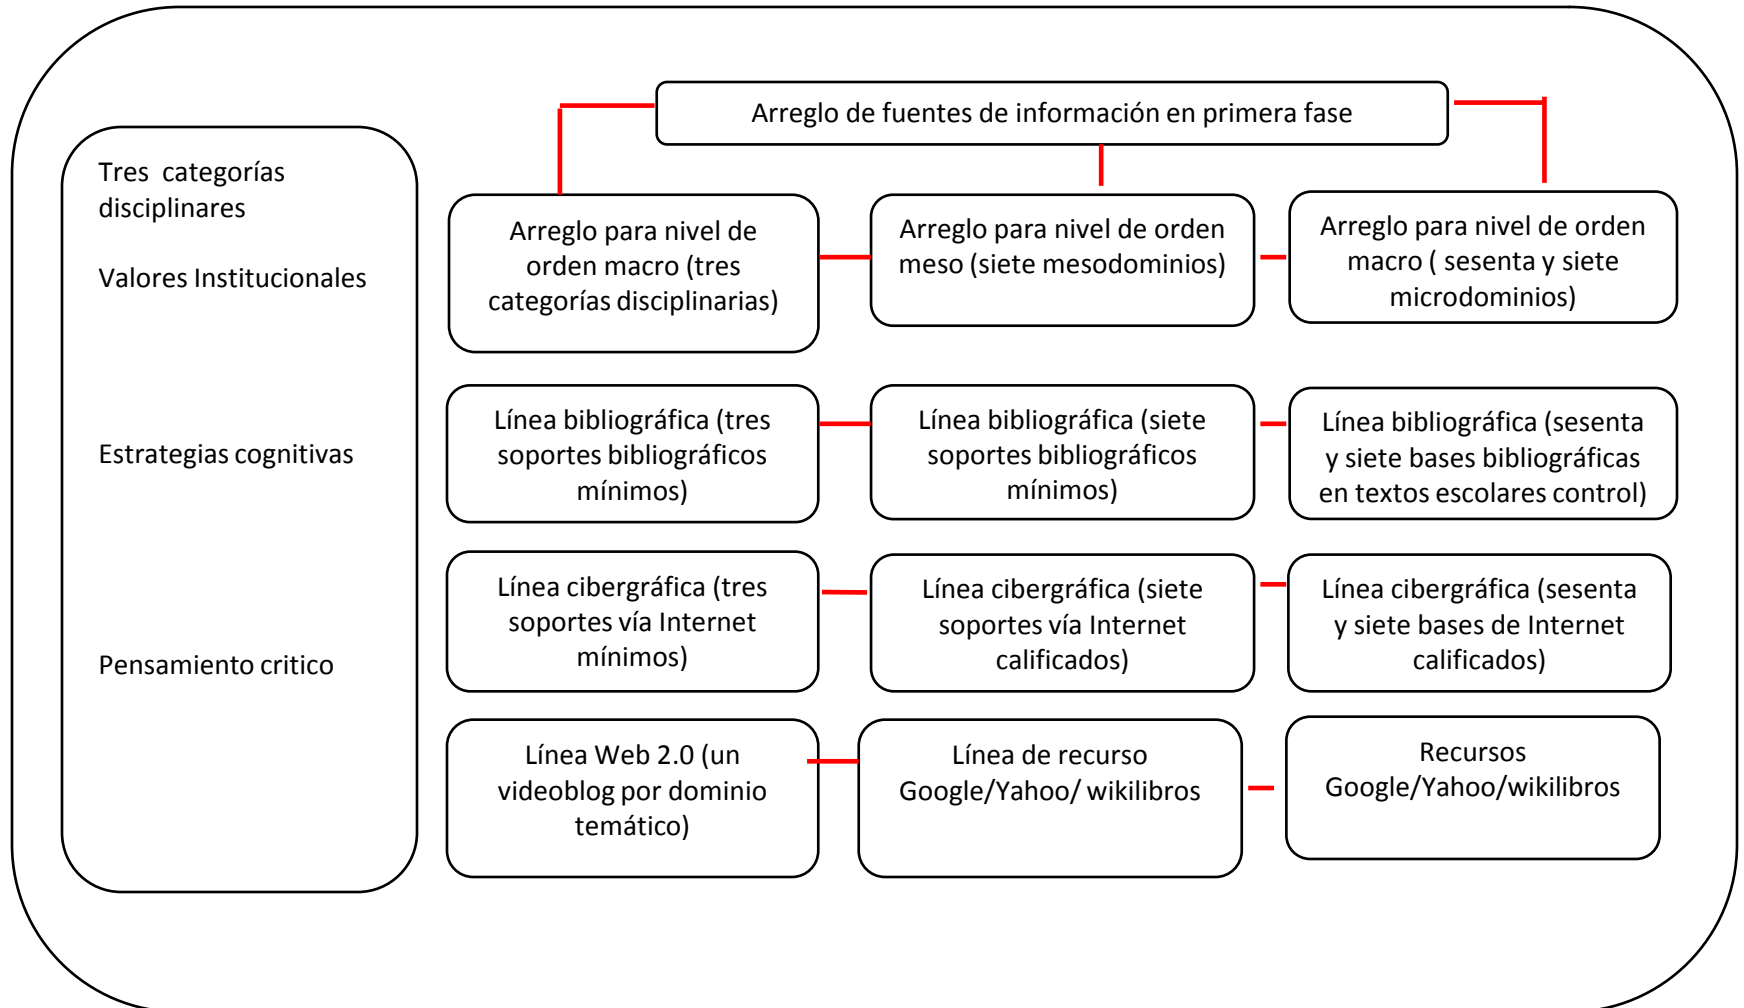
Arreglo de fuentes de información en primera fase

Tres categorías disciplinares

Valores Institucionales

Estrategias cognitivas

Pensamiento critico

Arreglo para nivel de orden macro (tres categorías disciplinarias)

Arreglo para nivel de orden meso (siete mesodominios)

Arreglo para nivel de orden macro ( sesenta y siete microdominios)

Línea bibliográfica (tres soportes bibliográficos mínimos)

Línea bibliográfica (siete soportes bibliográficos mínimos)

Línea bibliográfica (sesenta y siete bases bibliográficas en textos escolares control)

Línea cibergráfica (tres soportes vía Internet mínimos)

Línea cibergráfica (siete soportes vía Internet calificados)

Línea cibergráfica (sesenta y siete bases de Internet calificados)

Línea Web 2.0 (un videoblog por dominio temático)

Línea de recurso Google/Yahoo/ wikilibros

Recursos Google/Yahoo/wikilibros